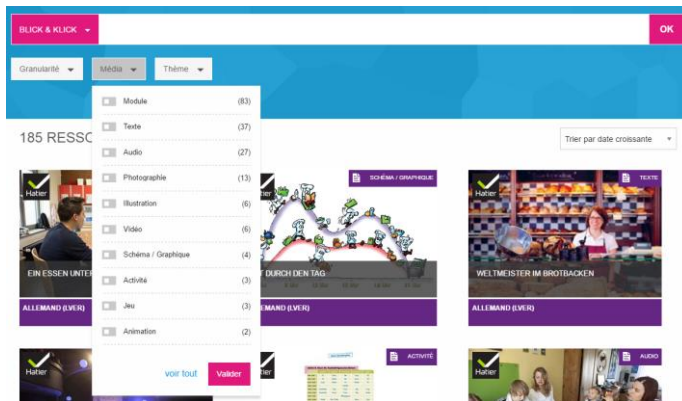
BLICK & KLICK

OK

Granularité

Média

Thème

185 RESSO

Trier par date croissante

Module (83)
Texte (37)
Audio (27)
Photographie (13)
Illustration (6)
Vidéo (6)
Schéma / Graphique (4)
Activité (3)
Jeu (3)
Animation (2)

voir tout

Valider

Hatier

EIN ESSEN UNTER

ALLEMAND (LV2)

SCHÉMA / GRAPHIQUE

T DURCH DEN TAG

EMAND (LV2)

Hatier

TEXTE

WELTMEISTER IM BROTBACKEN

ALLEMAND (LV2)

Hatier

ACTIVITÉ

Hatier

AUDIO